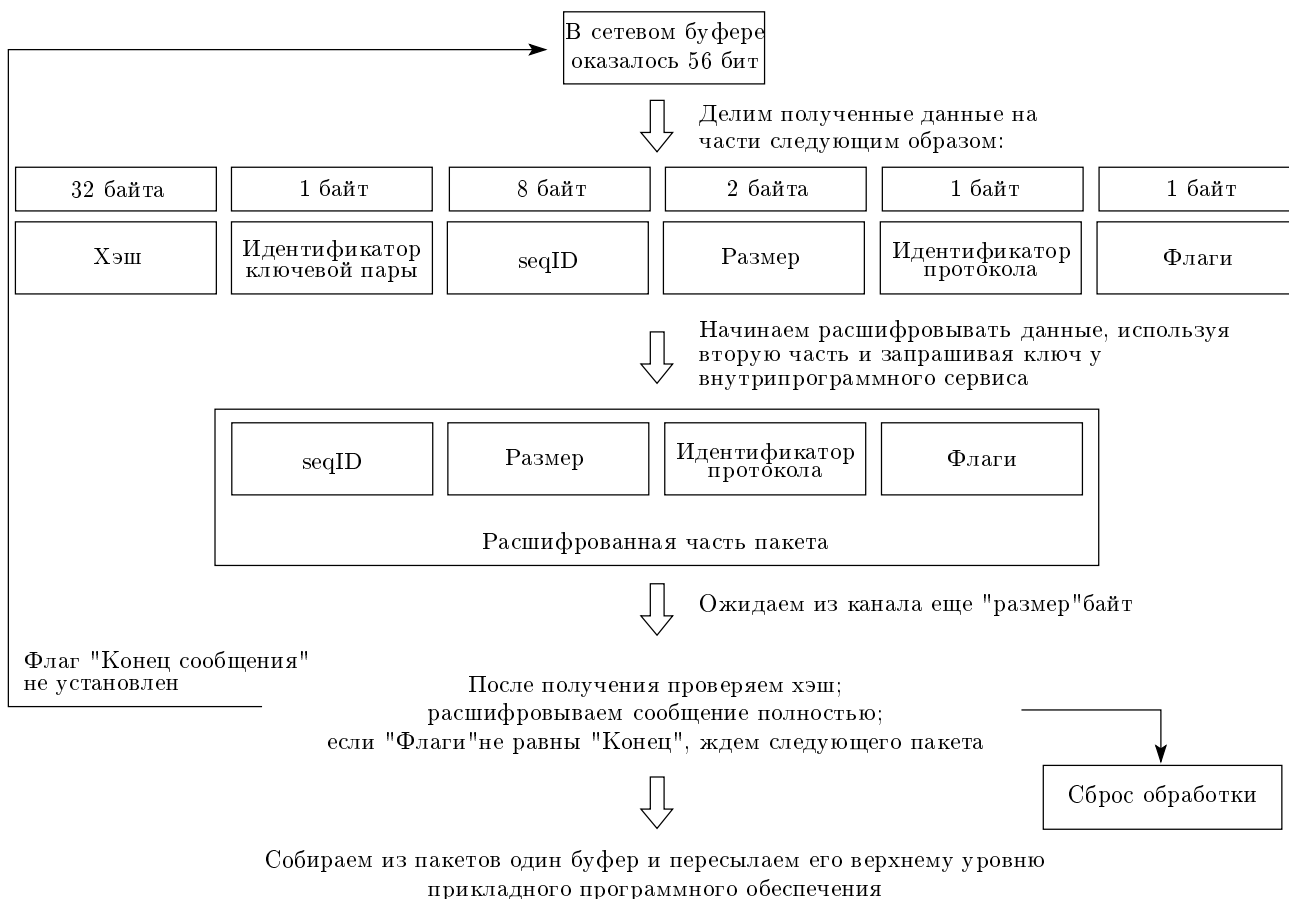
В сетевом буфере оказалось 56 бит

Делим полученные данные на части следующим образом:

| 32 байта | 1 байт | 8 байт | 2 байта | 1 байт | 1 байт |
|---|---|---|---|---|---|
| Хэш | Идентификатор ключевой пары | seqID | Размер | Идентификатор протокола | Флаги |

Начинаем расшифровывать данные, используя вторую часть и запрашивая ключ у внутрипрограммного сервиса

| seqID | Размер | Идентификатор протокола | Флаги |
|---|---|---|---|

Расшифрованная часть пакета

Ожидаем из канала еще "размер"байт

Флаг "Конец сообщения" не установлен

После получения проверяем хэш;
расшифровываем сообщение полностью;
если "Флаги"не равны "Конец", ждем следующего пакета

Сброс обработки

Собираем из пакетов один буфер и пересылаем его верхнему уровню прикладного программного обеспечения